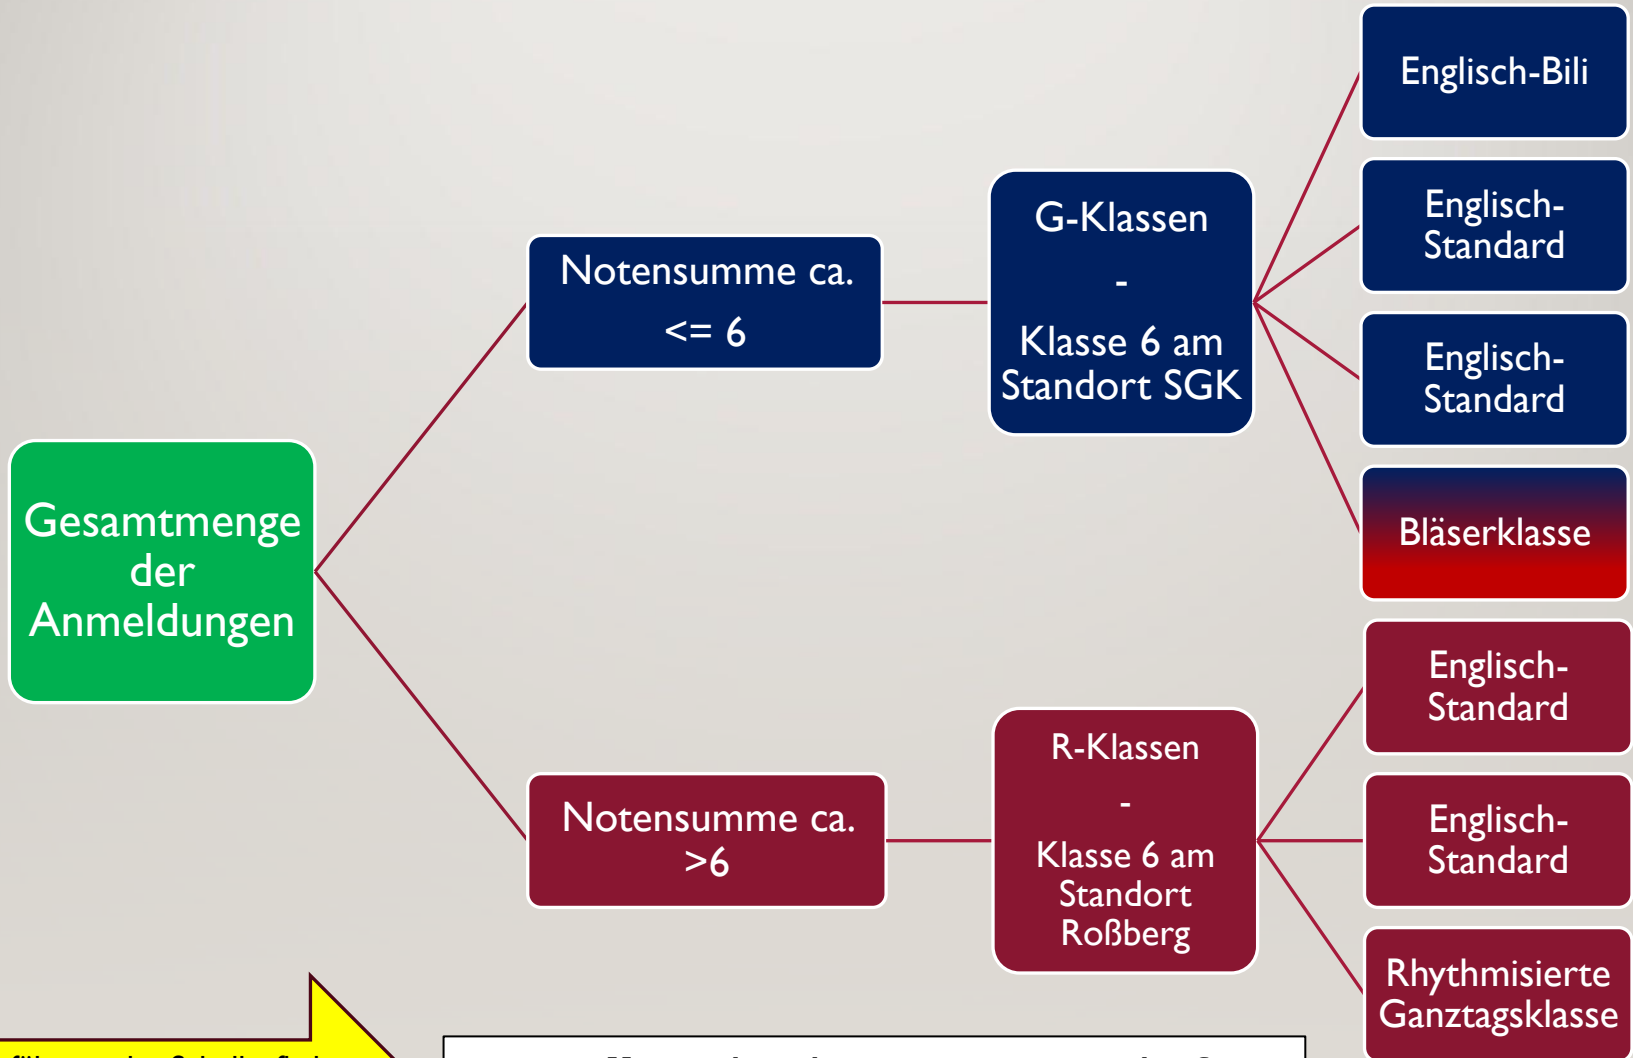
Gesamtmenge der Anmeldungen

Notensumme ca. <= 6

G-Klassen
-
Klasse 6 am Standort SGK

Englisch-Bili

Englisch-Standard

Englisch-Standard

Bläserklasse

Notensumme ca. >6

R-Klassen
-
Klasse 6 am Standort Roßberg

Englisch-Standard

Englisch-Standard

Rhythmisierte Ganztagsklasse

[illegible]

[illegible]